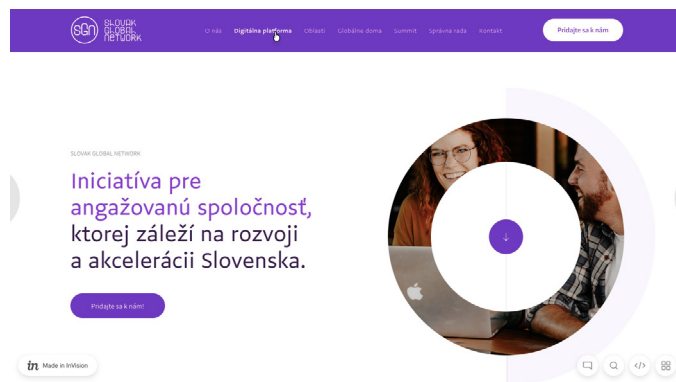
SGN SLOVAK GLOBAL NETWORK

O nás Digitálna platforma Oblasti Globálne doma Summit Správna rada Kontakt

Pridajte sa k nám

SLOVAK GLOBAL NETWORK

Iniciatíva pre angažovanú spoločnosť, ktorej záleží na rozvoji a akcelerácii Slovenska.

Pridajte sa k nám!

Made in InVision